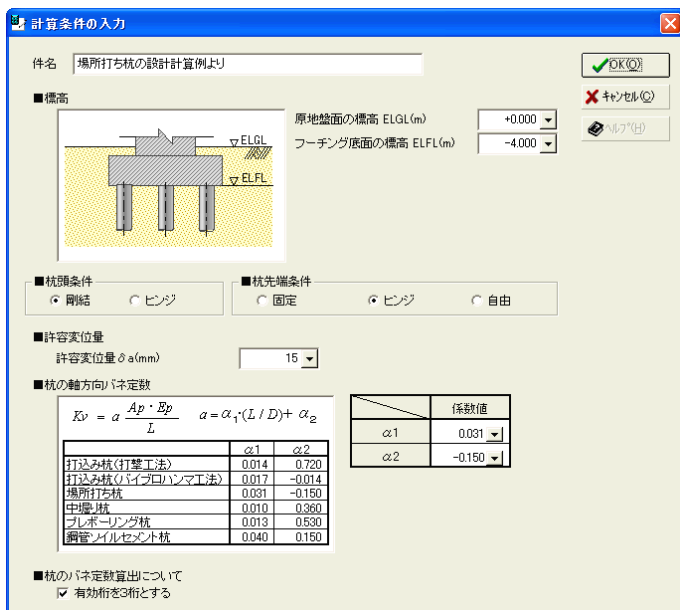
計算条件の入力

件名　場所打ち杭の設計計算例より

OK(O)
キャンセル(C)
ヘルプ(H)

■標高

ELGL
ELFL

原地盤面の標高 ELGL(m)　+0.000
フーチング底面の標高 ELFL(m)　-4.000

■杭頭条件
剛結　ヒンジ

■杭先端条件
固定　ヒンジ　自由

■許容変位量
許容変位量 $\delta a$(mm)　15

■杭の軸方向バネ定数

$Kv = a\frac{Ap \cdot Ep}{L}$　$a = \alpha_1 \cdot (L/D) + \alpha_2$

| | $\alpha$1 | $\alpha$2 |
|---|---|---|
| 打込み杭(打撃工法) | 0.014 | 0.720 |
| 打込み杭(バイブロハンマ工法) | 0.017 | -0.014 |
| 場所打ち杭 | 0.031 | -0.150 |
| 中掘り杭 | 0.010 | 0.360 |
| プレボーリング杭 | 0.013 | 0.530 |
| 鋼管ソイルセメント杭 | 0.040 | 0.150 |

| | 係数値 |
|---|---|
| $\alpha$1 | 0.031 |
| $\alpha$2 | -0.150 |

■杭のバネ定数算出について
有効桁を3桁とする